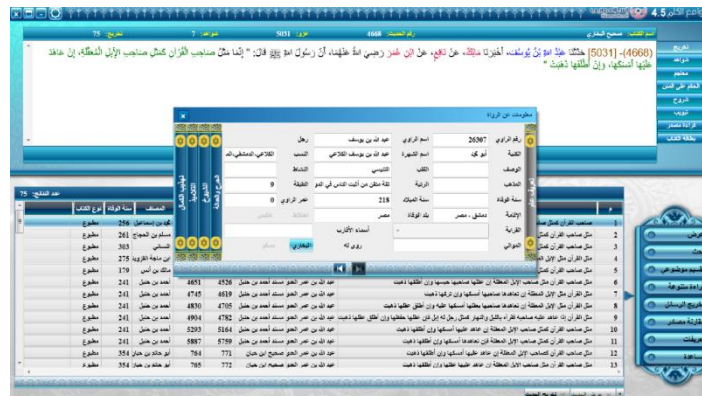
جامع الكلم 4.5

اسم الكتاب: صحيح البخاري	رقم الحديث: 4668	عزو: 5031	الشواهد: 7	تخريج: 75

(4668)- [5031] حَدَّثَنَا عَبْدُ اللَّهِ بْنُ يُوسُفَ، أَخْبَرَنَا مَالِكٌ، عَنْ نَافِعٍ، عَنِ ابْنِ عُمَرَ رَضِيَ اللَّهُ عَنْهُمَا، أَنَّ رَسُولَ اللَّهِ ﷺ قَالَ: " إِنَّمَا مَثَلُ صَاحِبِ الْقُرْآنِ كَمَثَلِ صَاحِبِ الإِبِلِ الْمُعَقَّلَةِ، إِنْ عَاهَدَ عَلَيْهَا أَمْسَكَهَا، وَإِنْ أَطْلَقَهَا ذَهَبَتْ "

تخريج
شواهد
معجم
الحكم على المتن
الروح
تبويب
الرواة مصدر
بطاقة الكتاب

معلومات عن الراوي

| | | | |
|---|---|---|---|
| رقم الراوي | 26307 | اسم الراوي | عبد الله بن يوسف |
| الكنية | أبو محمد | اسم الشهرة | عبد الله بن يوسف |
| الوصف | | اللقب | |
| المذهب | | النسب | الكلاعي الدمشقي،الم |
| الرتبة | | النشاط | التنيسي |
| سنة الوفاة | 218 | الطبقة | 9 |
| الإقامة | دمشق ، مصر | بلد الوفاة | مصر |
| القرابة | | أسماء الأقارب | |
| الموالي | | روى له | البخاري |

ثقة متقن من أثبت الناس في الموطأ
عمر الراوي	0

الشيوخ
التلاميذ
الجرح والتعديل
تهذيب الكمال

عدد التخريج: 75

| | | | | | | | | | نوع الكتاب | سنة الوفاة | المصنف |
|---|---|---|---|---|---|---|---|---|---|---|---|
| 1 | صاحب القرآن كمثل صاحب | | | | | | | | مطبوع | 256 | محمد بن إسماعيل |
| 2 | مثل صاحب القرآن كمثل | | | | | | | | مطبوع | 261 | مسلم بن الحجاج |
| 3 | مثل صاحب القرآن | | | | | | | | مطبوع | 303 | النسائي |
| 4 | مثل صاحب القرآن | | | | | | | | مطبوع | 275 | ابن ماجة القزويني |
| 5 | مثل صاحب القرآن | | | | | | | | مطبوع | 179 | مالك بن أنس |
| 6 | مثل صاحب القرآن مثل صاحب الإبل المعقلة إن تعاهدها صاحبها أمسكها وإن أطلقها ذهبت | عبد الله بن عمر العدوي | مسند أحمد بن حنبل | 4526 | 4651 | | | | مطبوع | 241 | أحمد بن حنبل |
| 7 | مثل صاحب القرآن مثل الإبل المعقلة إن تعاهدها صاحبها أمسكها وإن تركها ذهبت | عبد الله بن عمر العدوي | مسند أحمد بن حنبل | 4619 | 4745 | | | | مطبوع | 241 | أحمد بن حنبل |
| 8 | مثل القرآن مثل الإبل المعقلة إن تعاهدها صاحبها أمسكها عليه وإن أطلق عقلها ذهبت | عبد الله بن عمر العدوي | مسند أحمد بن حنبل | 4705 | 4830 | | | | مطبوع | 241 | أحمد بن حنبل |
| 9 | مثل القرآن إذا عاهد عليه صاحبه فقرأه بالليل والنهار كمثل رجل له إبل فإن عقلها حفظها وإن أطلق عقالها ذهبت | عبد الله بن عمر العدوي | مسند أحمد بن حنبل | 4782 | 4904 | | | | مطبوع | 241 | أحمد بن حنبل |
| 10 | مثل صاحب القرآن مثل صاحب الإبل المعقلة إن عاهد عليها أمسكها وإن أطلقها ذهبت | عبد الله بن عمر العدوي | مسند أحمد بن حنبل | 5164 | 5293 | | | | مطبوع | 241 | أحمد بن حنبل |
| 11 | مثل صاحب القرآن مثل صاحب الإبل المعقلة إن تعاهدها أمسكها وإن أطلقها ذهبت | عبد الله بن عمر العدوي | مسند أحمد بن حنبل | 5759 | 5887 | | | | مطبوع | 241 | أحمد بن حنبل |
| 12 | مثل القرآن كمثل صاحب الإبل المعقلة إن عاهد عليها أمسكها وإن أطلقها ذهبت | عبد الله بن عمر العدوي | مسند عبد بن حميد | 771 | 764 | | | | مطبوع | 249 | عبد بن حميد |
| 13 | مثل صاحب القرآن مثل صاحب الإبل المعقلة إن عاهد عليها أمسكها وإن أطلقها ذهبت | عبد الله بن عمر العدوي | صحيح ابن حبان | 772 | 765 | | | | مطبوع | 354 | أبو حاتم بن حبان |

العرض
تقسيم موضوعي
قراءة متنوعة
تخريج الرسائل
مقارنة مصادر
مخطوطات
مساعدة